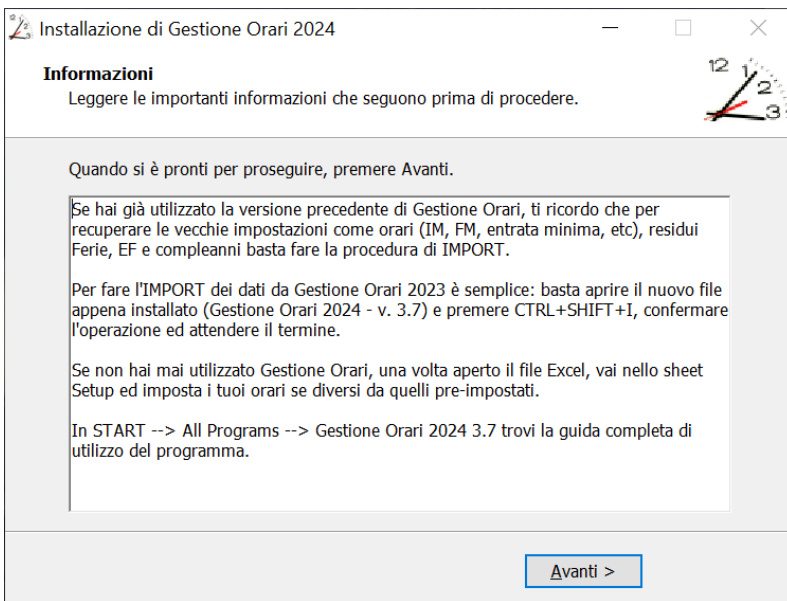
Installazione di Gestione Orari 2024

Informazioni
Leggere le importanti informazioni che seguono prima di procedere.

12
1
2
3

Quando si è pronti per proseguire, premere Avanti.

Se hai già utilizzato la versione precedente di Gestione Orari, ti ricordo che per recuperare le vecchie impostazioni come orari (IM, FM, entrata minima, etc), residui Ferie, EF e compleanni basta fare la procedura di IMPORT.

Per fare l'IMPORT dei dati da Gestione Orari 2023 è semplice: basta aprire il nuovo file appena installato (Gestione Orari 2024 - v. 3.7) e premere CTRL+SHIFT+I, confermare l'operazione ed attendere il termine.

Se non hai mai utilizzato Gestione Orari, una volta aperto il file Excel, vai nello sheet Setup ed imposta i tuoi orari se diversi da quelli pre-impostati.

In START --> All Programs --> Gestione Orari 2024 3.7 trovi la guida completa di utilizzo del programma.

Avanti >